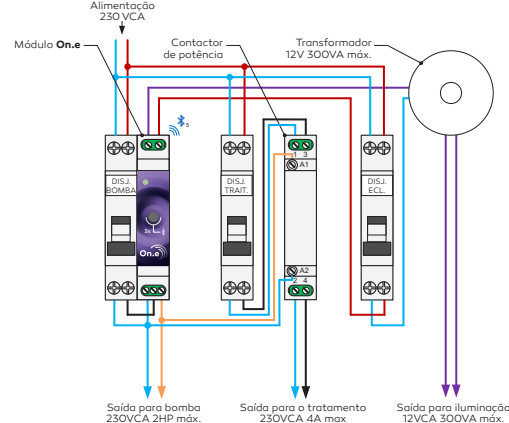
Alimentação
230 VCA

Módulo **On.e**

Contactor
de potência

Transformador
12V 300VA máx.

DISJ.
BOMBA

3s

On.e

DISJ.
TRAIT.

1 3
A1

A2
2 4

DISJ.
ECL.

Saída para bomba
230VCA 2HP máx.

Saída para o tratamento
230VCA 4A max

Saída para iluminação
12VCA 300VA máx.